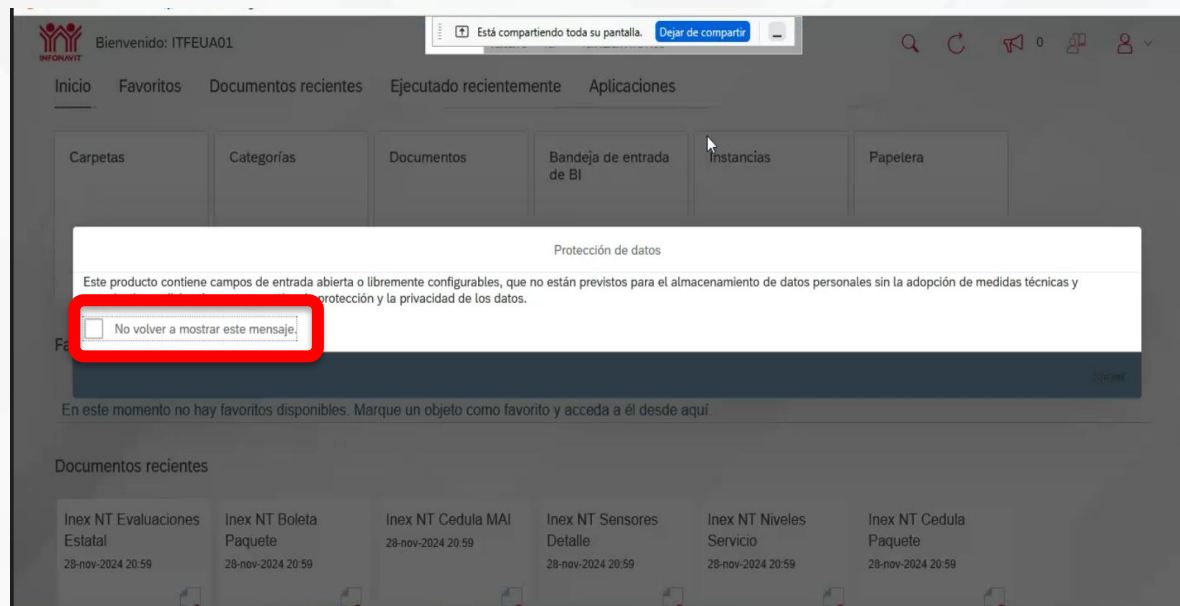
INFONAVIT Bienvenido: ITFEUA01

Está compartiendo toda su pantalla. Dejar de compartir

0

Inicio Favoritos Documentos recientes Ejecutado recientemente Aplicaciones

Carpetas

Categorías

Documentos

Bandeja de entrada de BI

Instancias

Papelera

Protección de datos

Este producto contiene campos de entrada abierta o libremente configurables, que no están previstos para el almacenamiento de datos personales sin la adopción de medidas técnicas y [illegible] protección y la privacidad de los datos.

No volver a mostrar este mensaje.

Fa

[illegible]

En este momento no hay favoritos disponibles. Marque un objeto como favorito y acceda a él desde aquí.

Documentos recientes

Inex NT Evaluaciones Estatal
28-nov-2024 20:59

Inex NT Boleta Paquete
28-nov-2024 20:59

Inex NT Cedula MAI
28-nov-2024 20:59

Inex NT Sensores Detalle
28-nov-2024 20:59

Inex NT Niveles Servicio
28-nov-2024 20:59

Inex NT Cedula Paquete
28-nov-2024 20:59